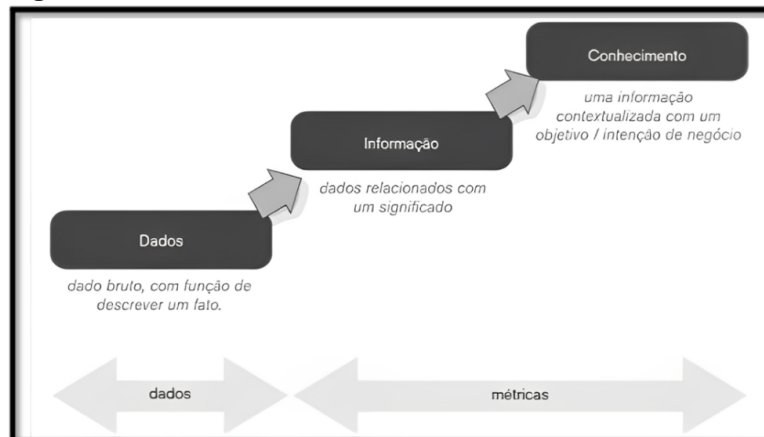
Conhecimento

uma informação contextualizada com um objetivo / intenção de negócio

Informação

dados relacionados com um significado

Dados

dado bruto, com função de descrever um fato.

dados

métricas